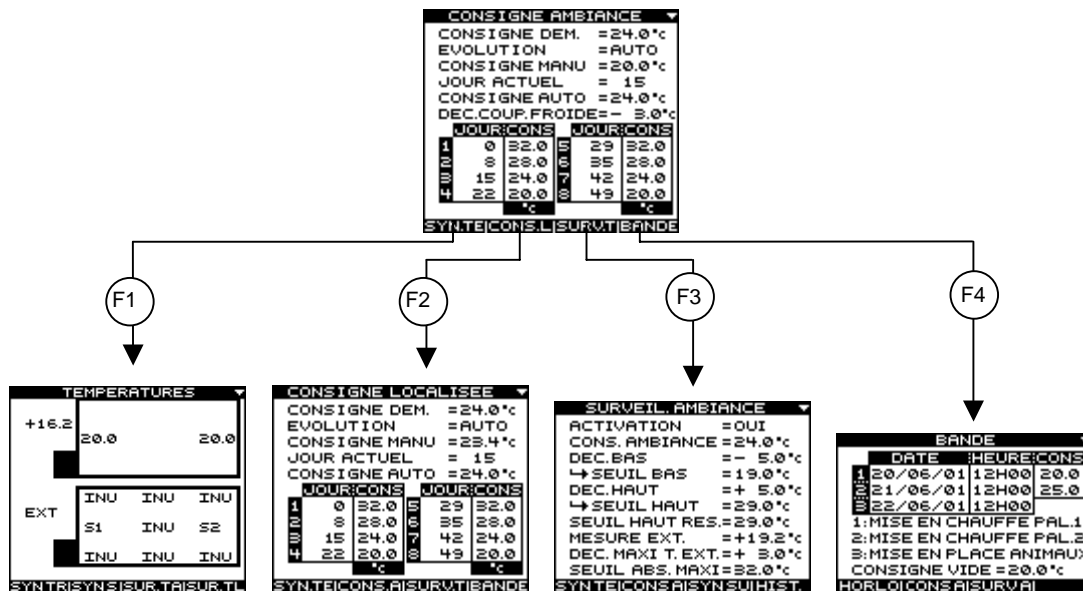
CONSIGNE AMBIANCE

CONSIGNE DEM. =24.0°c
EVOLUTION =AUTO
CONSIGNE MANU =20.0°c
JOUR ACTUEL = 15
CONSIGNE AUTO =24.0°c
DEC.COUP.FROIDE=− 3.0°c

| | JOUR | CONS | | JOUR | CONS |
|---|---|---|---|---|---|
| 1 | 0 | 32.0 | 5 | 29 | 32.0 |
| 2 | 8 | 28.0 | 6 | 35 | 28.0 |
| 3 | 15 | 24.0 | 7 | 42 | 24.0 |
| 4 | 22 | 20.0 | 8 | 49 | 20.0 |
| | | °c | | | °c |

SYN.TE CONS.L SURV.T BANDE

F1

F2

F3

F4

TEMPERATURES

+16.2 20.0 20.0

EXT

INU INU INU
S1 INU S2
INU INU INU

SYNTR SYNS SUR.TA SUR.TL

CONSIGNE LOCALISEE

CONSIGNE DEM. =24.0°c
EVOLUTION =AUTO
CONSIGNE MANU =23.4°c
JOUR ACTUEL = 15
CONSIGNE AUTO =24.0°c

| | JOUR | CONS | | JOUR | CONS |
|---|---|---|---|---|---|
| 1 | 0 | 32.0 | 5 | 29 | 32.0 |
| 2 | 8 | 28.0 | 6 | 35 | 28.0 |
| 3 | 15 | 24.0 | 7 | 42 | 24.0 |
| 4 | 22 | 20.0 | 8 | 49 | 20.0 |
| | | °c | | | °c |

SYN.TE CONS.A SURV.T BANDE

SURVEIL. AMBIANCE

ACTIVATION =OUI
CONS. AMBIANCE =24.0°c
DEC.BAS =− 5.0°c
→SEUIL BAS =19.0°c
DEC.HAUT =+ 5.0°c
→SEUIL HAUT =29.0°c
SEUIL HAUT RES.=29.0°c
MESURE EXT. =+19.2°c
DEC. MAXI T. EXT.=+ 3.0°c
SEUIL ABS. MAXI=32.0°c

SYN.TE CONS.A SYN.SU HIST.

BANDE

| | DATE | HEURE | CONS |
|---|---|---|---|
| 1 | 20/06/01 | 12H00 | 20.0 |
| 2 | 21/06/01 | 12H00 | 25.0 |
| 3 | 22/06/01 | 12H00 | |

1:MISE EN CHAUFFE PAL.1
2:MISE EN CHAUFFE PAL.2
3:MISE EN PLACE ANIMAUX
CONSIGNE VIDE = 20.0°c

HORLO CONS.A SURV.A